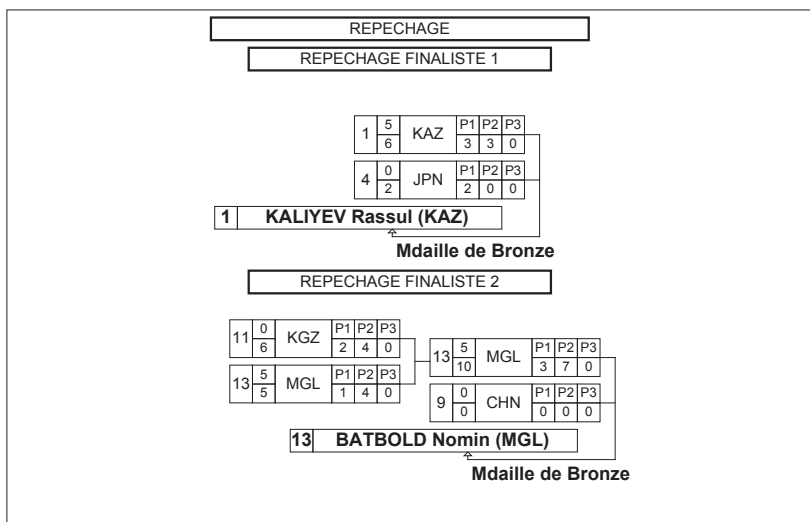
REPECHAGE

REPECHAGE FINALISTE 1

| 1 | $\frac{5}{6}$ | KAZ | P1 | P2 | P3 |
|---|---|---|---|---|---|
| | | | 3 | 3 | 0 |

| 4 | $\frac{0}{2}$ | JPN | P1 | P2 | P3 |
|---|---|---|---|---|---|
| | | | 2 | 0 | 0 |

1 KALIYEV Rassul (KAZ)

Mdaille de Bronze

REPECHAGE FINALISTE 2

| 11 | $\frac{0}{6}$ | KGZ | P1 | P2 | P3 |
|---|---|---|---|---|---|
| | | | 2 | 4 | 0 |

| 13 | $\frac{5}{5}$ | MGL | P1 | P2 | P3 |
|---|---|---|---|---|---|
| | | | 1 | 4 | 0 |

| 13 | $\frac{5}{10}$ | MGL | P1 | P2 | P3 |
|---|---|---|---|---|---|
| | | | 3 | 7 | 0 |

| 9 | $\frac{0}{0}$ | CHN | P1 | P2 | P3 |
|---|---|---|---|---|---|
| | | | 0 | 0 | 0 |

13 BATBOLD Nomin (MGL)

Mdaille de Bronze